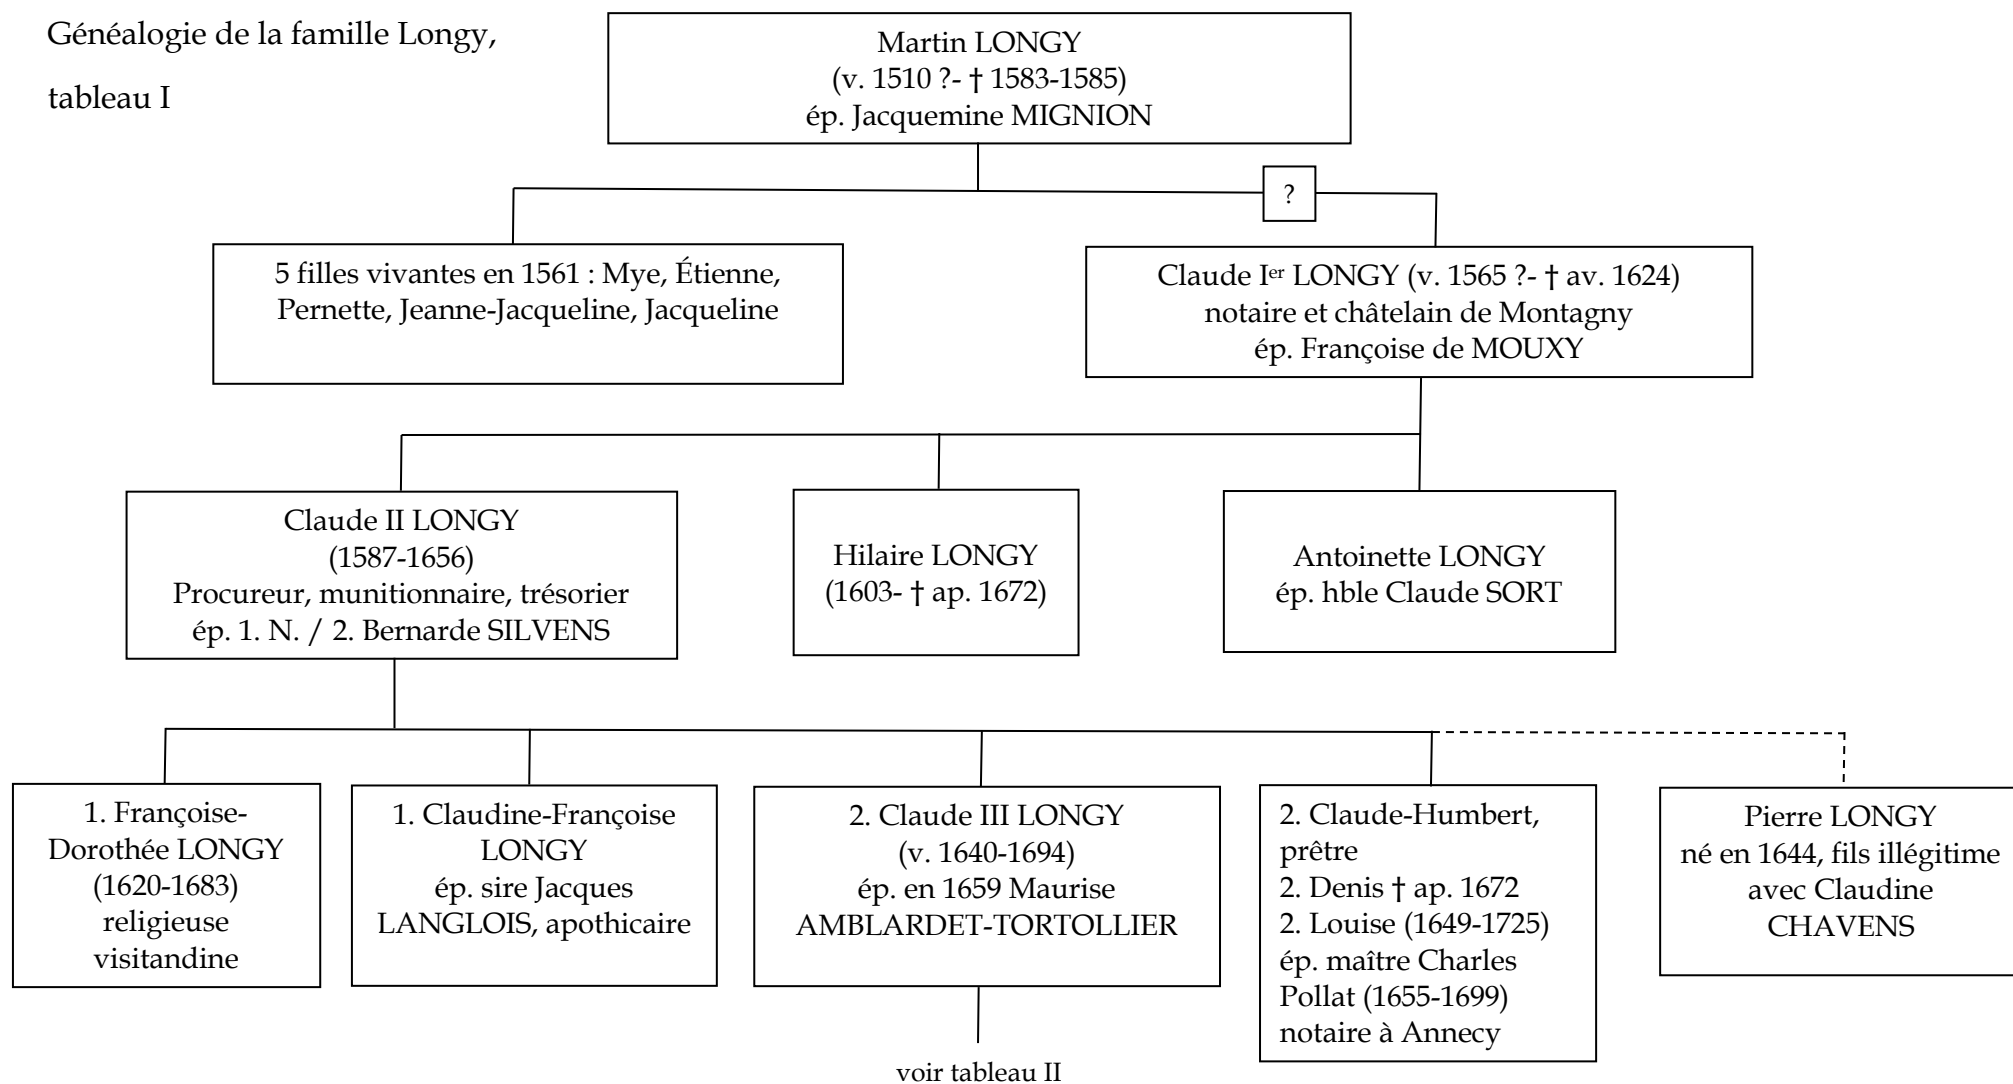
Généalogie de la famille Longy, tableau I

Martin LONGY
(v. 1510 ?- † 1583-1585)
ép. Jacquemine MIGNION

?

5 filles vivantes en 1561 : Mye, Étienne, Pernette, Jeanne-Jacqueline, Jacqueline

Claude I$^{er}$ LONGY (v. 1565 ?- † av. 1624)
notaire et châtelain de Montagny
ép. Françoise de MOUXY

Claude II LONGY
(1587-1656)
Procureur, munitionnaire, trésorier
ép. 1. N. / 2. Bernarde SILVENS

Hilaire LONGY
(1603- † ap. 1672)

Antoinette LONGY
ép. hble Claude SORT

1. Françoise-Dorothée LONGY
(1620-1683)
religieuse visitandine

1. Claudine-Françoise LONGY
ép. sire Jacques LANGLOIS, apothicaire

2. Claude III LONGY
(v. 1640-1694)
ép. en 1659 Maurise AMBLARDET-TORTOLLIER

voir tableau II

2. Claude-Humbert, prêtre
2. Denis † ap. 1672
2. Louise (1649-1725)
ép. maître Charles Pollat (1655-1699)
notaire à Annecy

Pierre LONGY
né en 1644, fils illégitime avec Claudine CHAVENS